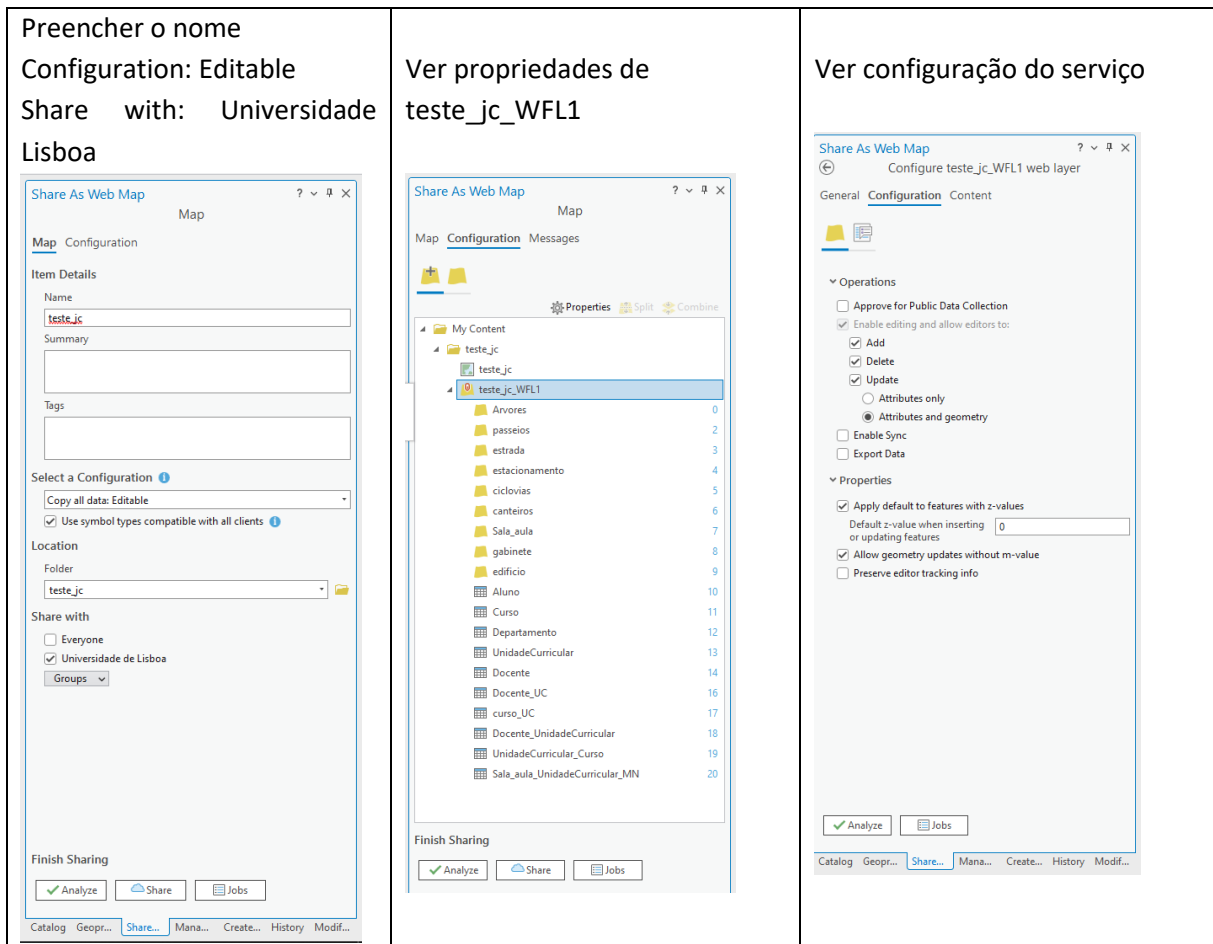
| Preencher o nome<br>Configuration: Editable<br>Share with: Universidade Lisboa | Ver propriedades de teste_jc_WFL1 | Ver configuração do serviço |
|---|---|---|
| Share As Web Map ? ⌄ ⨯<br>Map<br>Map Configuration<br>Item Details<br>Name<br>teste_jc<br>Summary<br>Tags<br>Select a Configuration<br>Copy all data: Editable<br>Use symbol types compatible with all clients<br>Location<br>Folder<br>teste_jc<br>Share with<br>Everyone<br>Universidade de Lisboa<br>Groups<br>Finish Sharing<br>Analyze Share Jobs<br>Catalog Geopr... Share... Mana... Create... History Modif... | Share As Web Map ? ⌄ ⨯<br>Map<br>Map Configuration Messages<br>Properties Split Combine<br>My Content<br>teste_jc<br>teste_jc<br>teste_jc_WFL1<br>Arvores 0<br>passeios 2<br>estrada 3<br>estacionamento 4<br>ciclovias 5<br>canteiros 6<br>Sala_aula 7<br>gabinete 8<br>edificio 9<br>Aluno 10<br>Curso 11<br>Departamento 12<br>UnidadeCurricular 13<br>Docente 14<br>Docente_UC 16<br>curso_UC 17<br>Docente_UnidadeCurricular 18<br>UnidadeCurricular_Curso 19<br>Sala_aula_UnidadeCurricular_MN 20<br>Finish Sharing<br>Analyze Share Jobs | Share As Web Map ? ⌄ ⨯<br>Configure teste_jc_WFL1 web layer<br>General Configuration Content<br>Operations<br>Approve for Public Data Collection<br>Enable editing and allow editors to:<br>Add<br>Delete<br>Update<br>Attributes only<br>Attributes and geometry<br>Enable Sync<br>Export Data<br>Properties<br>Apply default to features with z-values<br>Default z-value when inserting or updating features 0<br>Allow geometry updates without m-value<br>Preserve editor tracking info<br>Analyze Jobs<br>Catalog Geopr... Share... Mana... Create... History Modif... |